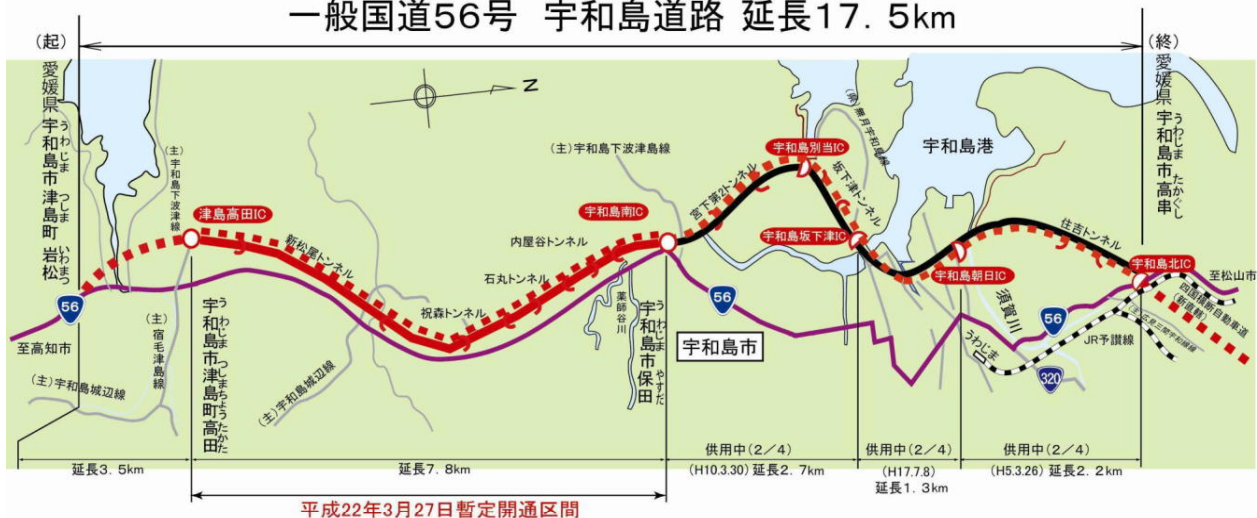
一般国道56号 宇和島道路 延長17．5km

(起)
愛媛県宇和島市津島町岩松
うわじま つしま いわまつ

(終)
愛媛県宇和島市高串
うわじま たかぐし

N

(主)宇和島下波津島線

(主)宇和島下波津島線

津島高田IC
宇和島南IC
宇和島別当IC
宇和島坂下津IC
宇和島朝日IC
宇和島北IC

新松尾トンネル
祝森トンネル
石丸トンネル
内屋谷トンネル
宮下第2トンネル
坂下津トンネル
住吉トンネル

(県)南予宇和島線

宇和島港

宇和島市津島町高田
うわじましつしまちょうたかた

宇和島市保田
うわじま やすだ

薬師谷川

宇和島市

56
56
56
320

須賀川
うわじま
JR予讃線
四国横断自動車道(新直轄)
(主)宇和島三間線

至松山市
至高知市

(主)宿毛津島線
(主)宇和島城辺線
(主)宇和島城辺線

延長3．5km
延長7．8km
供用中(2／4)
(H10.3.30) 延長2．7km
供用中(2／4)
(H17.7.8)
延長1．3km
供用中(2／4)
(H5.3.26) 延長2．2km

平成22年3月27日暫定開通区間